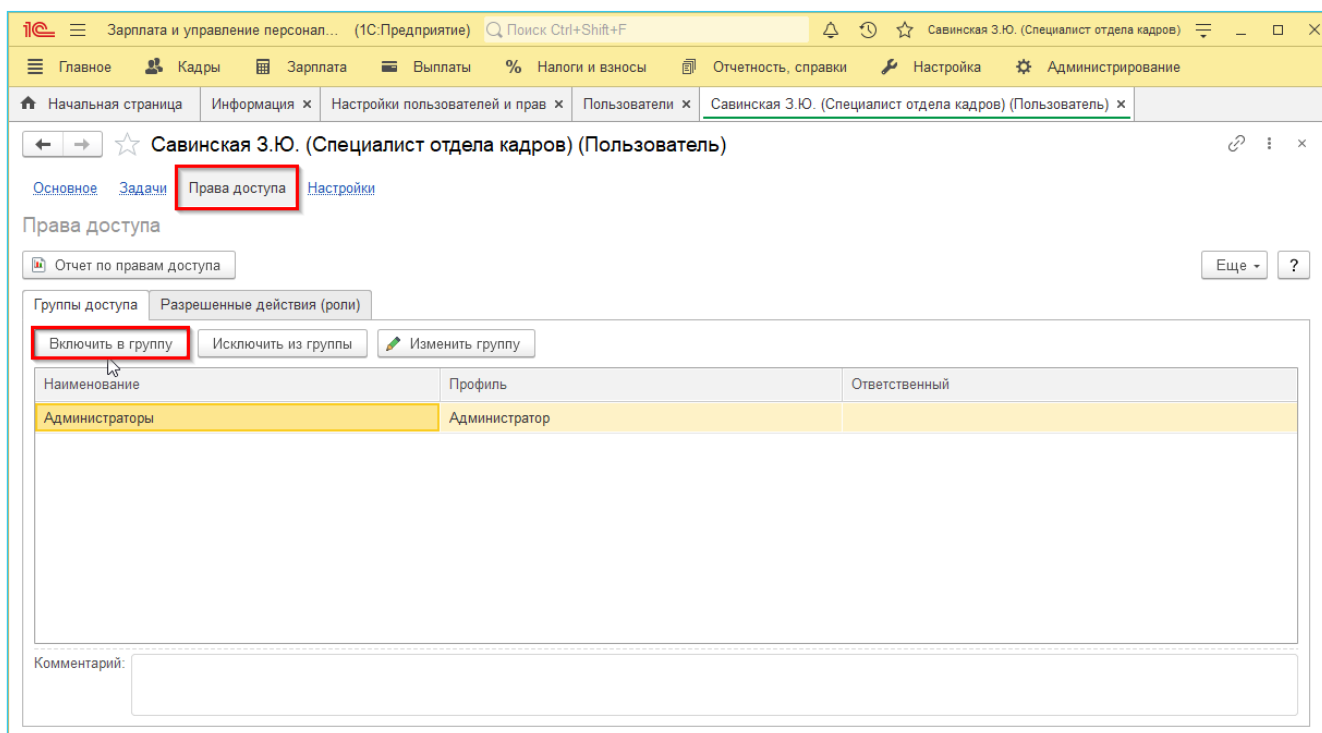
1С Зарплата и управление персонал... (1С:Предприятие) Поиск Ctrl+Shift+F Савинская З.Ю. (Специалист отдела кадров)

Главное Кадры Зарплата Выплаты Налоги и взносы Отчетность, справки Настройка Администрирование

Начальная страница | Информация × | Настройки пользователей и прав × | Пользователи × | Савинская З.Ю. (Специалист отдела кадров) (Пользователь) ×

Савинская З.Ю. (Специалист отдела кадров) (Пользователь)

Основное Задачи Права доступа Настройки

Права доступа

Отчет по правам доступа

Еще ?

Группы доступа | Разрешенные действия (роли)

Включить в группу | Исключить из группы | Изменить группу

| Наименование | Профиль | Ответственный |
|---|---|---|
| Администраторы | Администратор | |

Комментарий: